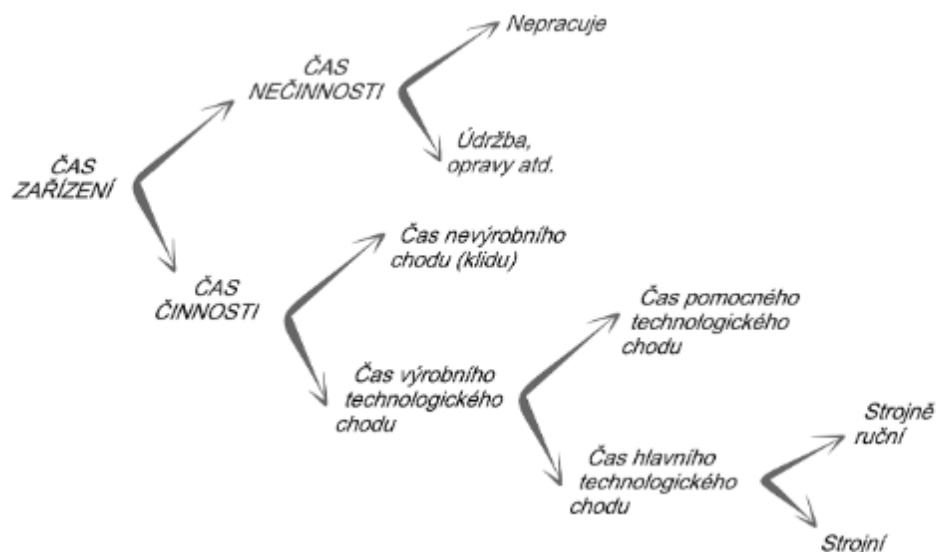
ČAS ZAŘÍZENÍ

ČAS NEČINNOSTI

Nepracuje

Údržba, opravy atd.

ČAS ČINNOSTI

Čas nevýrobního chodu (klidu)

Čas výrobního technologického chodu

Čas pomocného technologického chodu

Čas hlavního technologického chodu

Strojně ruční

Strojní